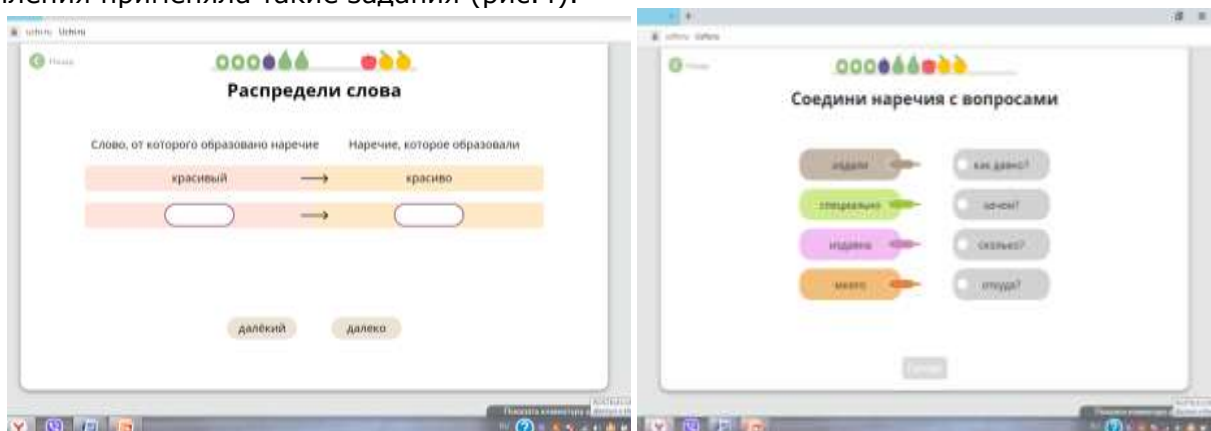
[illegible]ления применяла такие задания (рис. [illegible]).

uchi.ru Uchi.ru

Назад

Распредели слова

Слово, от которого образовано наречие

Наречие, которое образовали

красивый

красиво

далёкий

далеко

uchi.ru Uchi.ru

Назад

Соедини наречия с вопросами

издали

как давно?

специально

зачем?

издавна

сколько?

много

откуда?

Готово